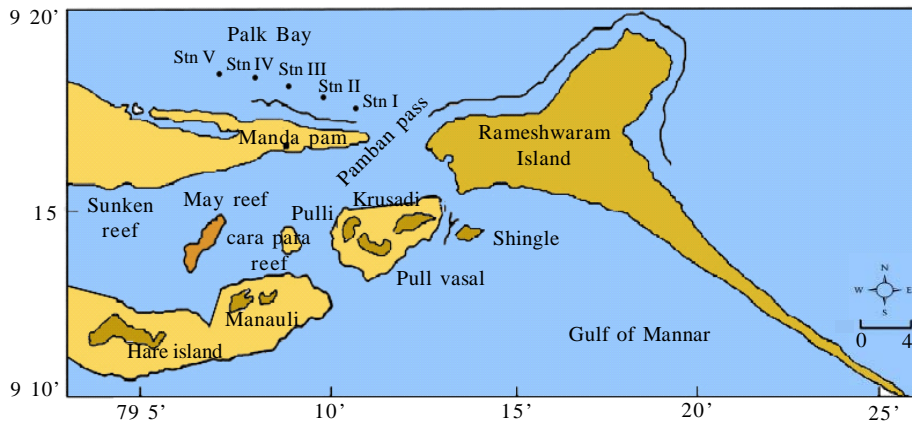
9 20'
Palk Bay
Stn V
Stn IV
Stn III
Stn II
Stn I
Pamban pass
Manda pam
Rameshwaram Island
15
Sunken reef
May reef
Pulli
Krusadi
cara para reef
Shingle
Pull vasal
Manauli
Hare island
Gulf of Mannar
N
W
E
S
0
4
9 10'
79 5'
10'
15'
20'
25'